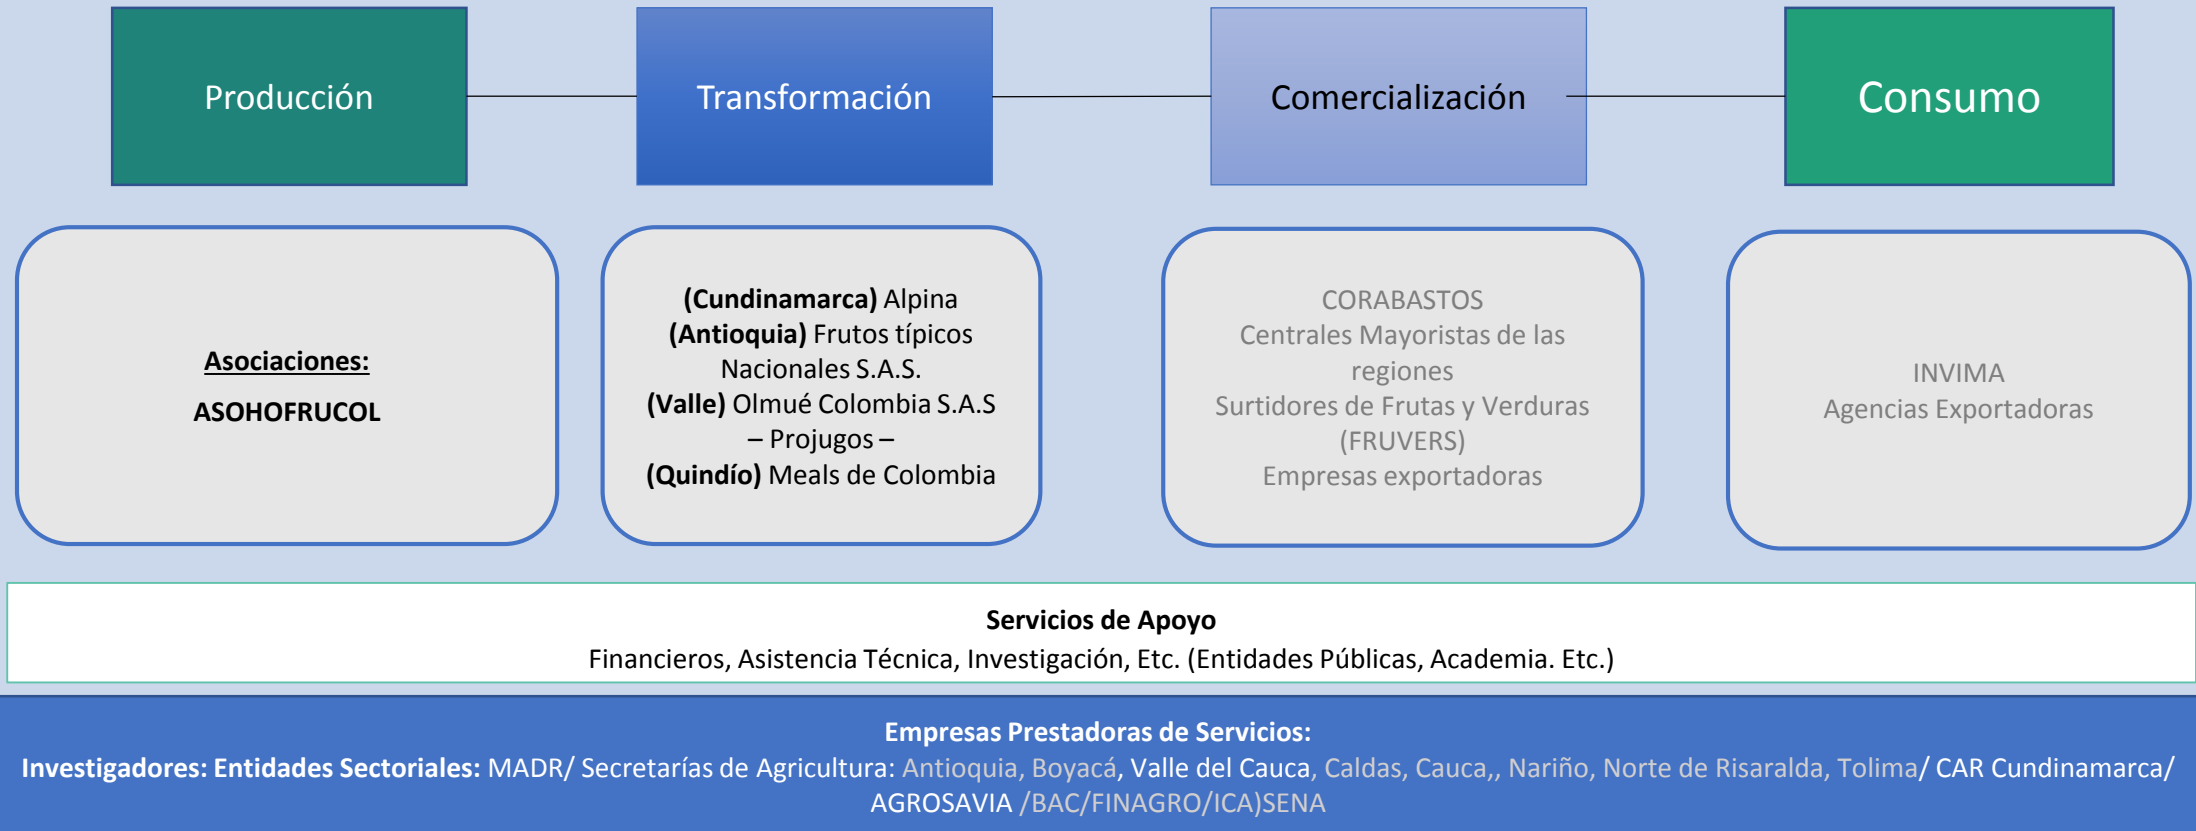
Producción

Transformación

Comercialización

Consumo

Asociaciones:

ASOHOFRUCOL

(Cundinamarca) Alpina
(Antioquia) Frutos típicos Nacionales S.A.S.
(Valle) Olmué Colombia S.A.S – Projugos –
(Quindío) Meals de Colombia

CORABASTOS
Centrales Mayoristas de las regiones
Surtidores de Frutas y Verduras (FRUVERS)
Empresas exportadoras

INVIMA
Agencias Exportadoras

Servicios de Apoyo
Financieros, Asistencia Técnica, Investigación, Etc. (Entidades Públicas, Academia. Etc.)

Empresas Prestadoras de Servicios:
Investigadores: Entidades Sectoriales: MADR/ Secretarías de Agricultura: Antioquia, Boyacá, Valle del Cauca, Caldas, Cauca,, Nariño, Norte de Risaralda, Tolima/ CAR Cundinamarca/ AGROSAVIA /BAC/FINAGRO/ICA)SENA